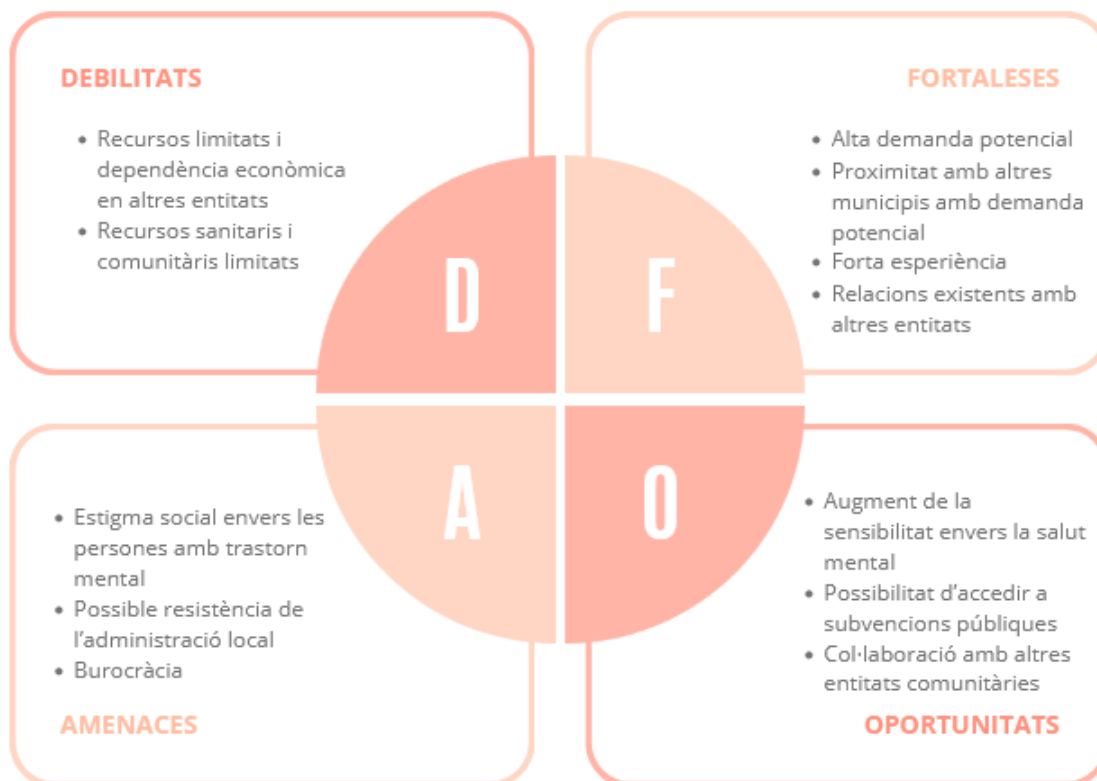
DEBILITATS

- Recursos limitats i dependència econòmica en altres entitats
- Recursos sanitaris i comunitàris limitats

FORTALESES

- Alta demanda potencial
- Proximitat amb altres municipis amb demanda potencial
- Forta esperiència
- Relacions existents amb altres entitats

D

F

A

O

- Estigma social envers les persones amb trastorn mental
- Possible resistència de l'administració local
- Burocràcia

AMENACES

- Augment de la sensibilitat envers la salut mental
- Possibilitat d'accedir a subvencions públiques
- Col·laboració amb altres entitats comunitàries

OPORTUNITATS